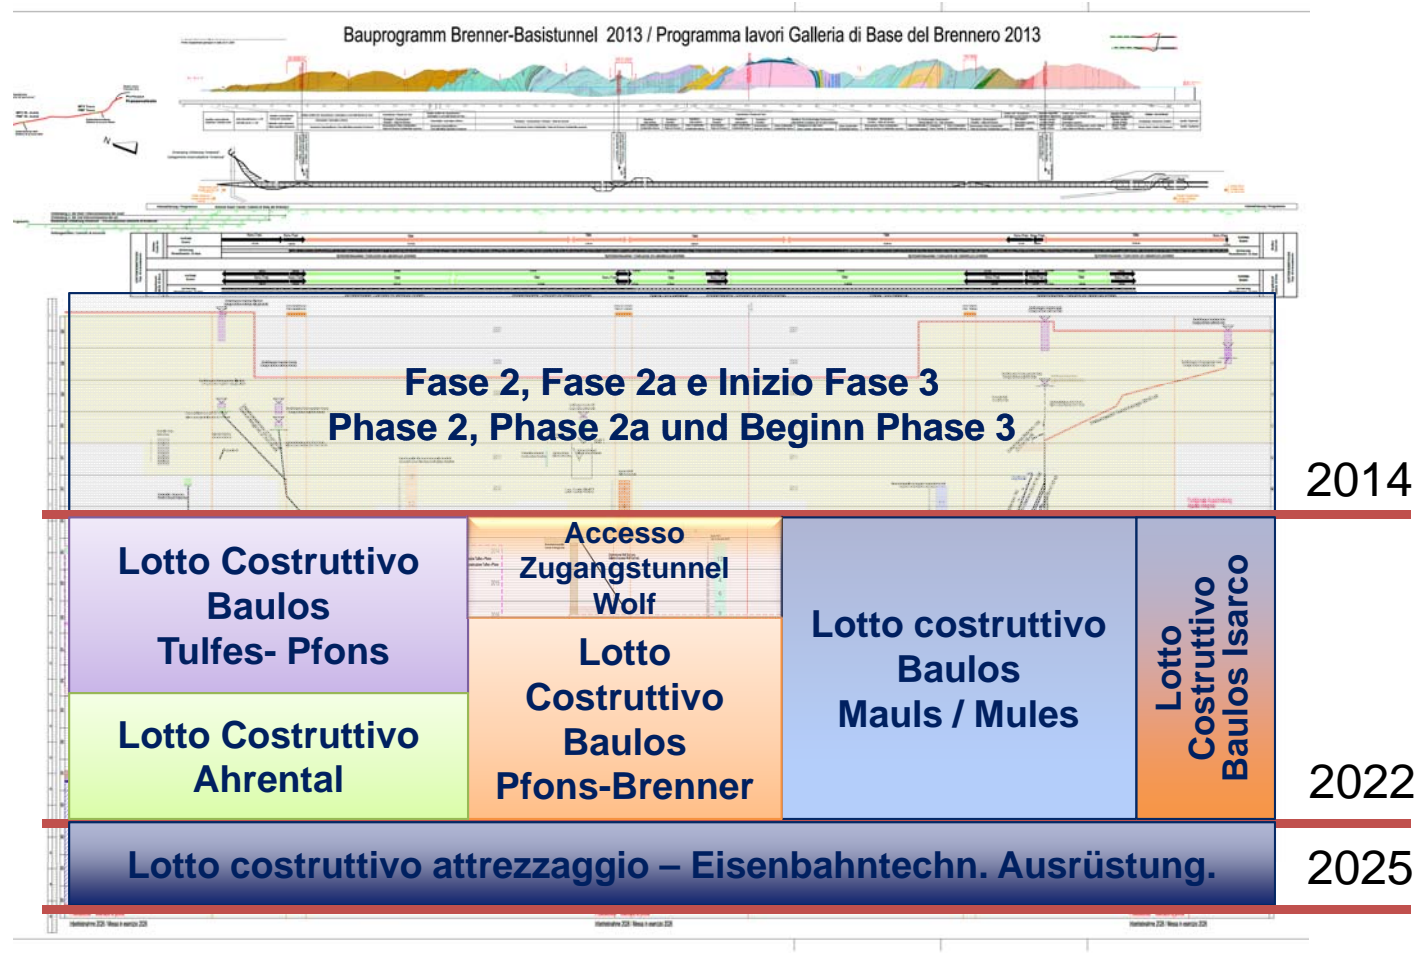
Bauprogramm Brenner-Basistunnel 2013 / Programma lavori Galleria di Base del Brennero 2013

Fase 2, Fase 2a e Inizio Fase 3
Phase 2, Phase 2a und Beginn Phase 3

2014

Lotto Costruttivo Baulos Tulfes- Pfons

Accesso Zugangstunnel Wolf

Lotto costruttivo Baulos Mauls / Mules

Lotto Costruttivo Baulos Isarco

Lotto Costruttivo Ahrental

Lotto Costruttivo Baulos Pfons-Brenner

2022

Lotto costruttivo attrezzaggio – Eisenbahntechn. Ausrüstung.

2025